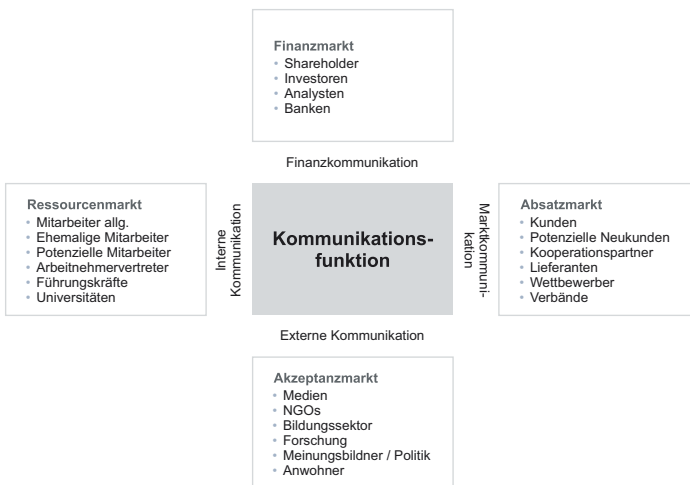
Finanzmarkt
• Shareholder
• Investoren
• Analysten
• Banken

Finanzkommunikation

Ressourcenmarkt
• Mitarbeiter allg.
• Ehemalige Mitarbeiter
• Potenzielle Mitarbeiter
• Arbeitnehmervertreter
• Führungskräfte
• Universitäten

Interne Kommunikation

Kommunikationsfunktion

Marktkommunikation

Absatzmarkt
• Kunden
• Potenzielle Neukunden
• Kooperationspartner
• Lieferanten
• Wettbewerber
• Verbände

Externe Kommunikation

Akzeptanzmarkt
• Medien
• NGOs
• Bildungssektor
• Forschung
• Meinungsbildner / Politik
• Anwohner